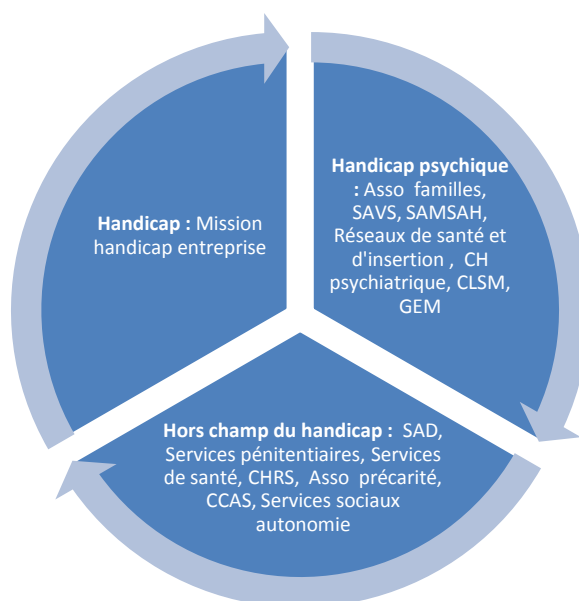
Handicap psychique : Asso familles, SAVS, SAMSAH, Réseaux de santé et d'insertion , CH psychiatrique, CLSM, GEM

Hors champ du handicap : SAD, Services pénitentiaires, Services de santé, CHRS, Asso précarité, CCAS, Services sociaux autonomie

Handicap : Mission handicap entreprise